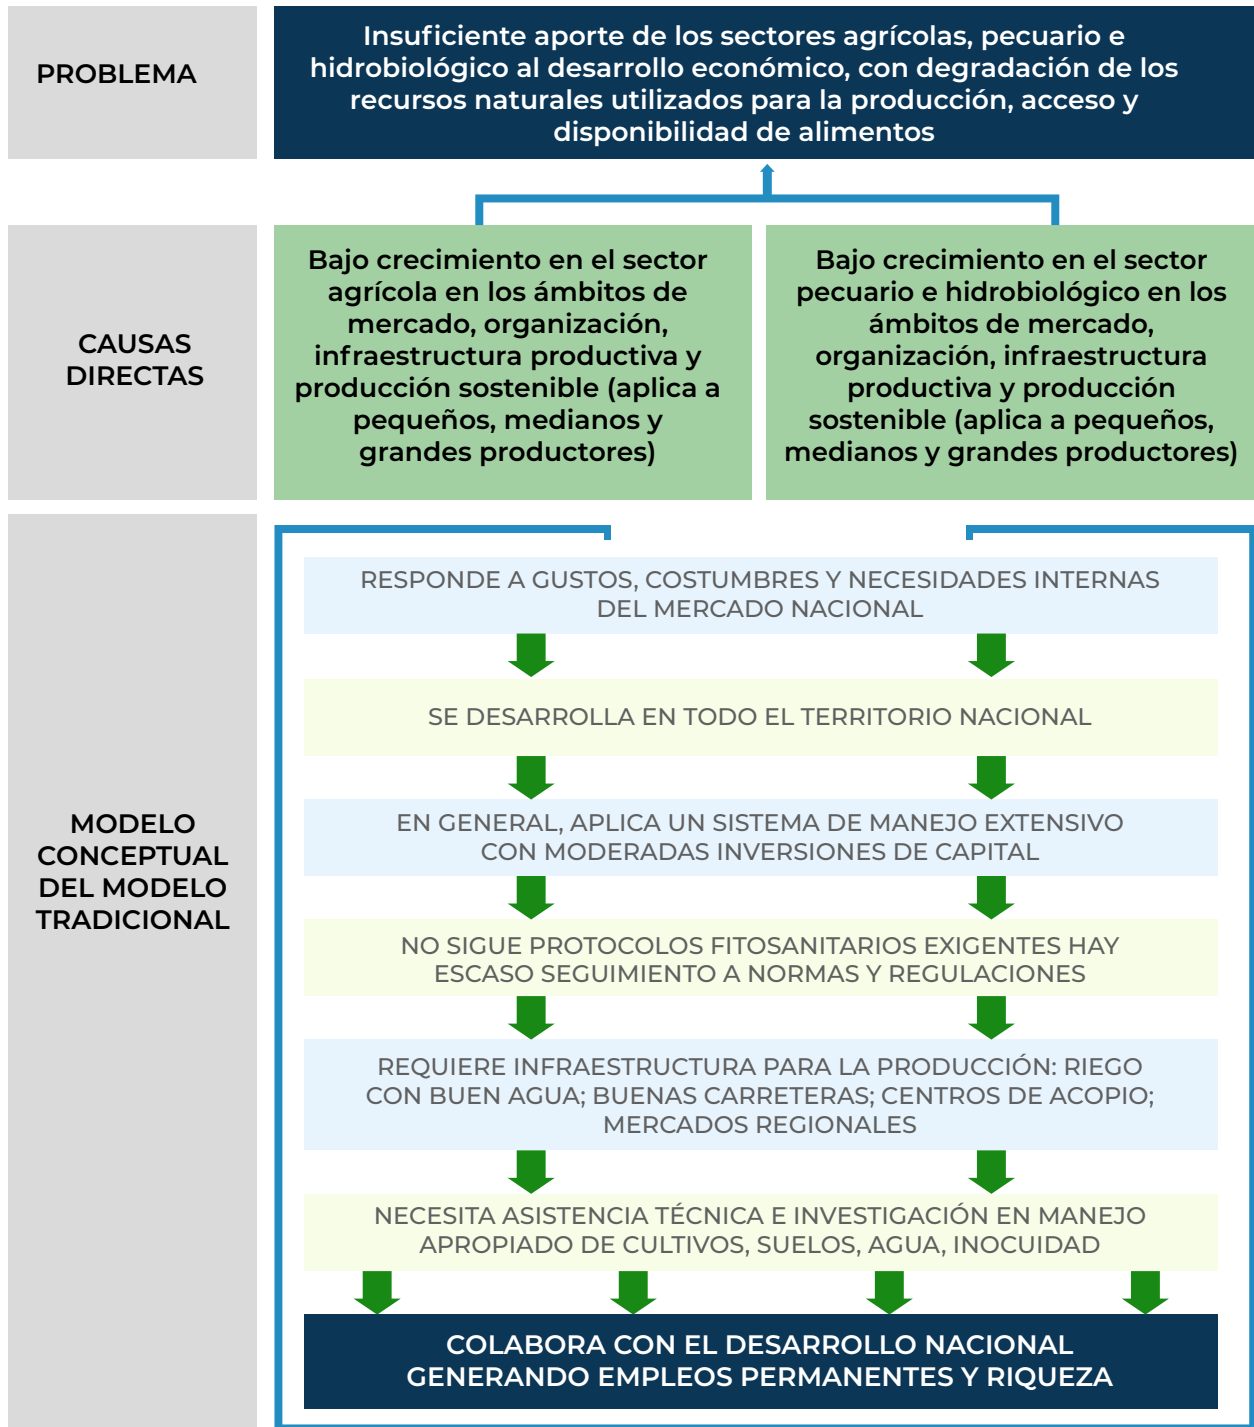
PROBLEMA

Insuficiente aporte de los sectores agrícolas, pecuario e hidrobiológico al desarrollo económico, con degradación de los recursos naturales utilizados para la producción, acceso y disponibilidad de alimentos

CAUSAS DIRECTAS

Bajo crecimiento en el sector agrícola en los ámbitos de mercado, organización, infraestructura productiva y producción sostenible (aplica a pequeños, medianos y grandes productores)

Bajo crecimiento en el sector pecuario e hidrobiológico en los ámbitos de mercado, organización, infraestructura productiva y producción sostenible (aplica a pequeños, medianos y grandes productores)

MODELO CONCEPTUAL DEL MODELO TRADICIONAL

RESPONDE A GUSTOS, COSTUMBRES Y NECESIDADES INTERNAS DEL MERCADO NACIONAL

SE DESARROLLA EN TODO EL TERRITORIO NACIONAL

EN GENERAL, APLICA UN SISTEMA DE MANEJO EXTENSIVO CON MODERADAS INVERSIONES DE CAPITAL

NO SIGUE PROTOCOLOS FITOSANITARIOS EXIGENTES HAY ESCASO SEGUIMIENTO A NORMAS Y REGULACIONES

REQUIERE INFRAESTRUCTURA PARA LA PRODUCCIÓN: RIEGO CON BUEN AGUA; BUENAS CARRETERAS; CENTROS DE ACOPIO; MERCADOS REGIONALES

NECESITA ASISTENCIA TÉCNICA E INVESTIGACIÓN EN MANEJO APROPIADO DE CULTIVOS, SUELOS, AGUA, INOCUIDAD

COLABORA CON EL DESARROLLO NACIONAL GENERANDO EMPLEOS PERMANENTES Y RIQUEZA